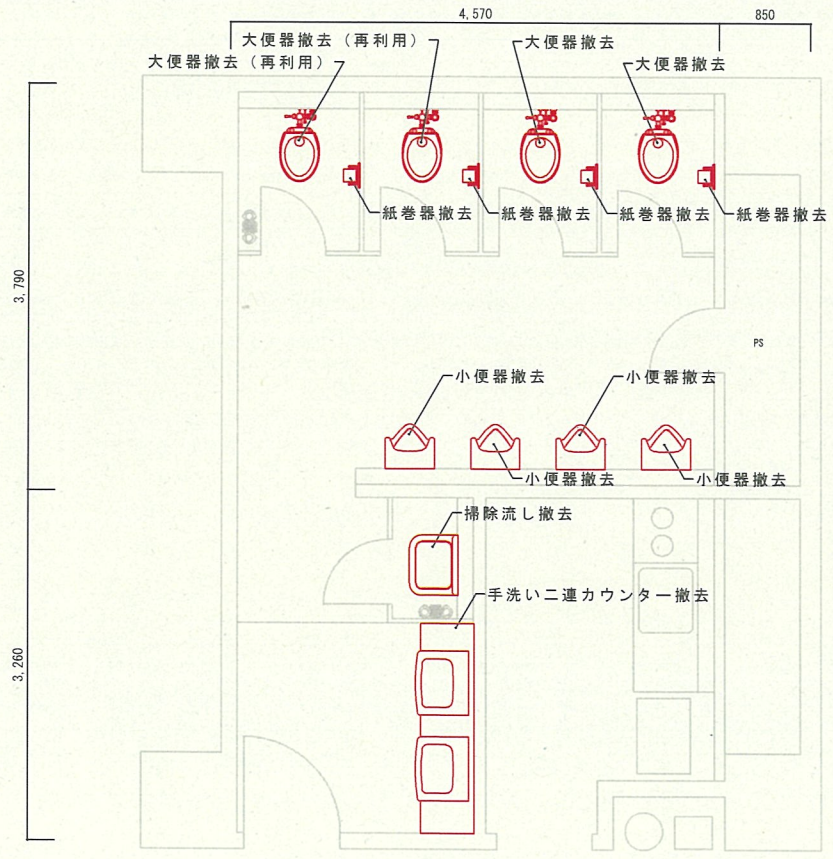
4, 570
850
大便器撤去（再利用）
大便器撤去（再利用）
大便器撤去
大便器撤去
紙巻器撤去
紙巻器撤去
紙巻器撤去
紙巻器撤去
3, 790
PS
小便器撤去
小便器撤去
小便器撤去
小便器撤去
掃除流し撤去
手洗い二連カウンター撤去
3, 260